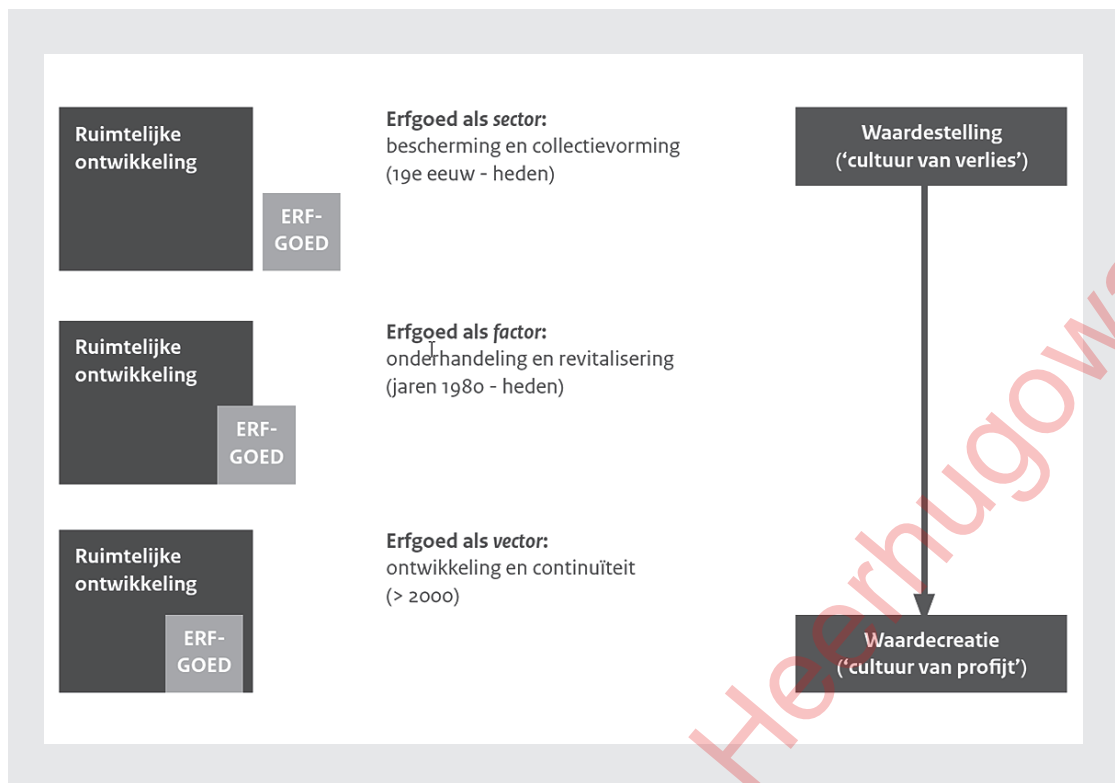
Ruimtelijke ontwikkeling

ERF-GOED

Erfgoed als *sector*:
bescherming en collectievorming
(19e eeuw - heden)

Waardestelling
('cultuur van verlies')

Ruimtelijke ontwikkeling

ERF-GOED

Erfgoed als *factor*:
onderhandeling en revitalisering
(jaren 1980 - heden)

Ruimtelijke ontwikkeling

ERF-GOED

Erfgoed als *vector*:
ontwikkeling en continuïteit
(> 2000)

Waardecreatie
('cultuur van profijt')

Heerhugowa